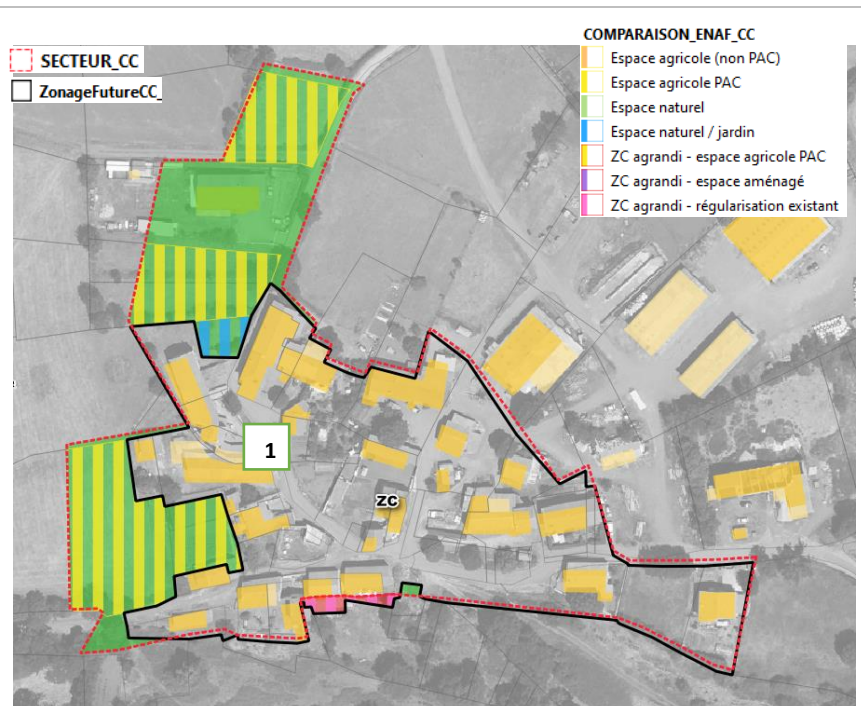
SECTEUR_CC
ZonageFutureCC_

COMPARAISON_ENAF_CC
Espace agricole (non PAC)
Espace agricole PAC
Espace naturel
Espace naturel / jardin
ZC agrandi - espace agricole PAC
ZC agrandi - espace aménagé
ZC agrandi - régularisation existant

1
ZC